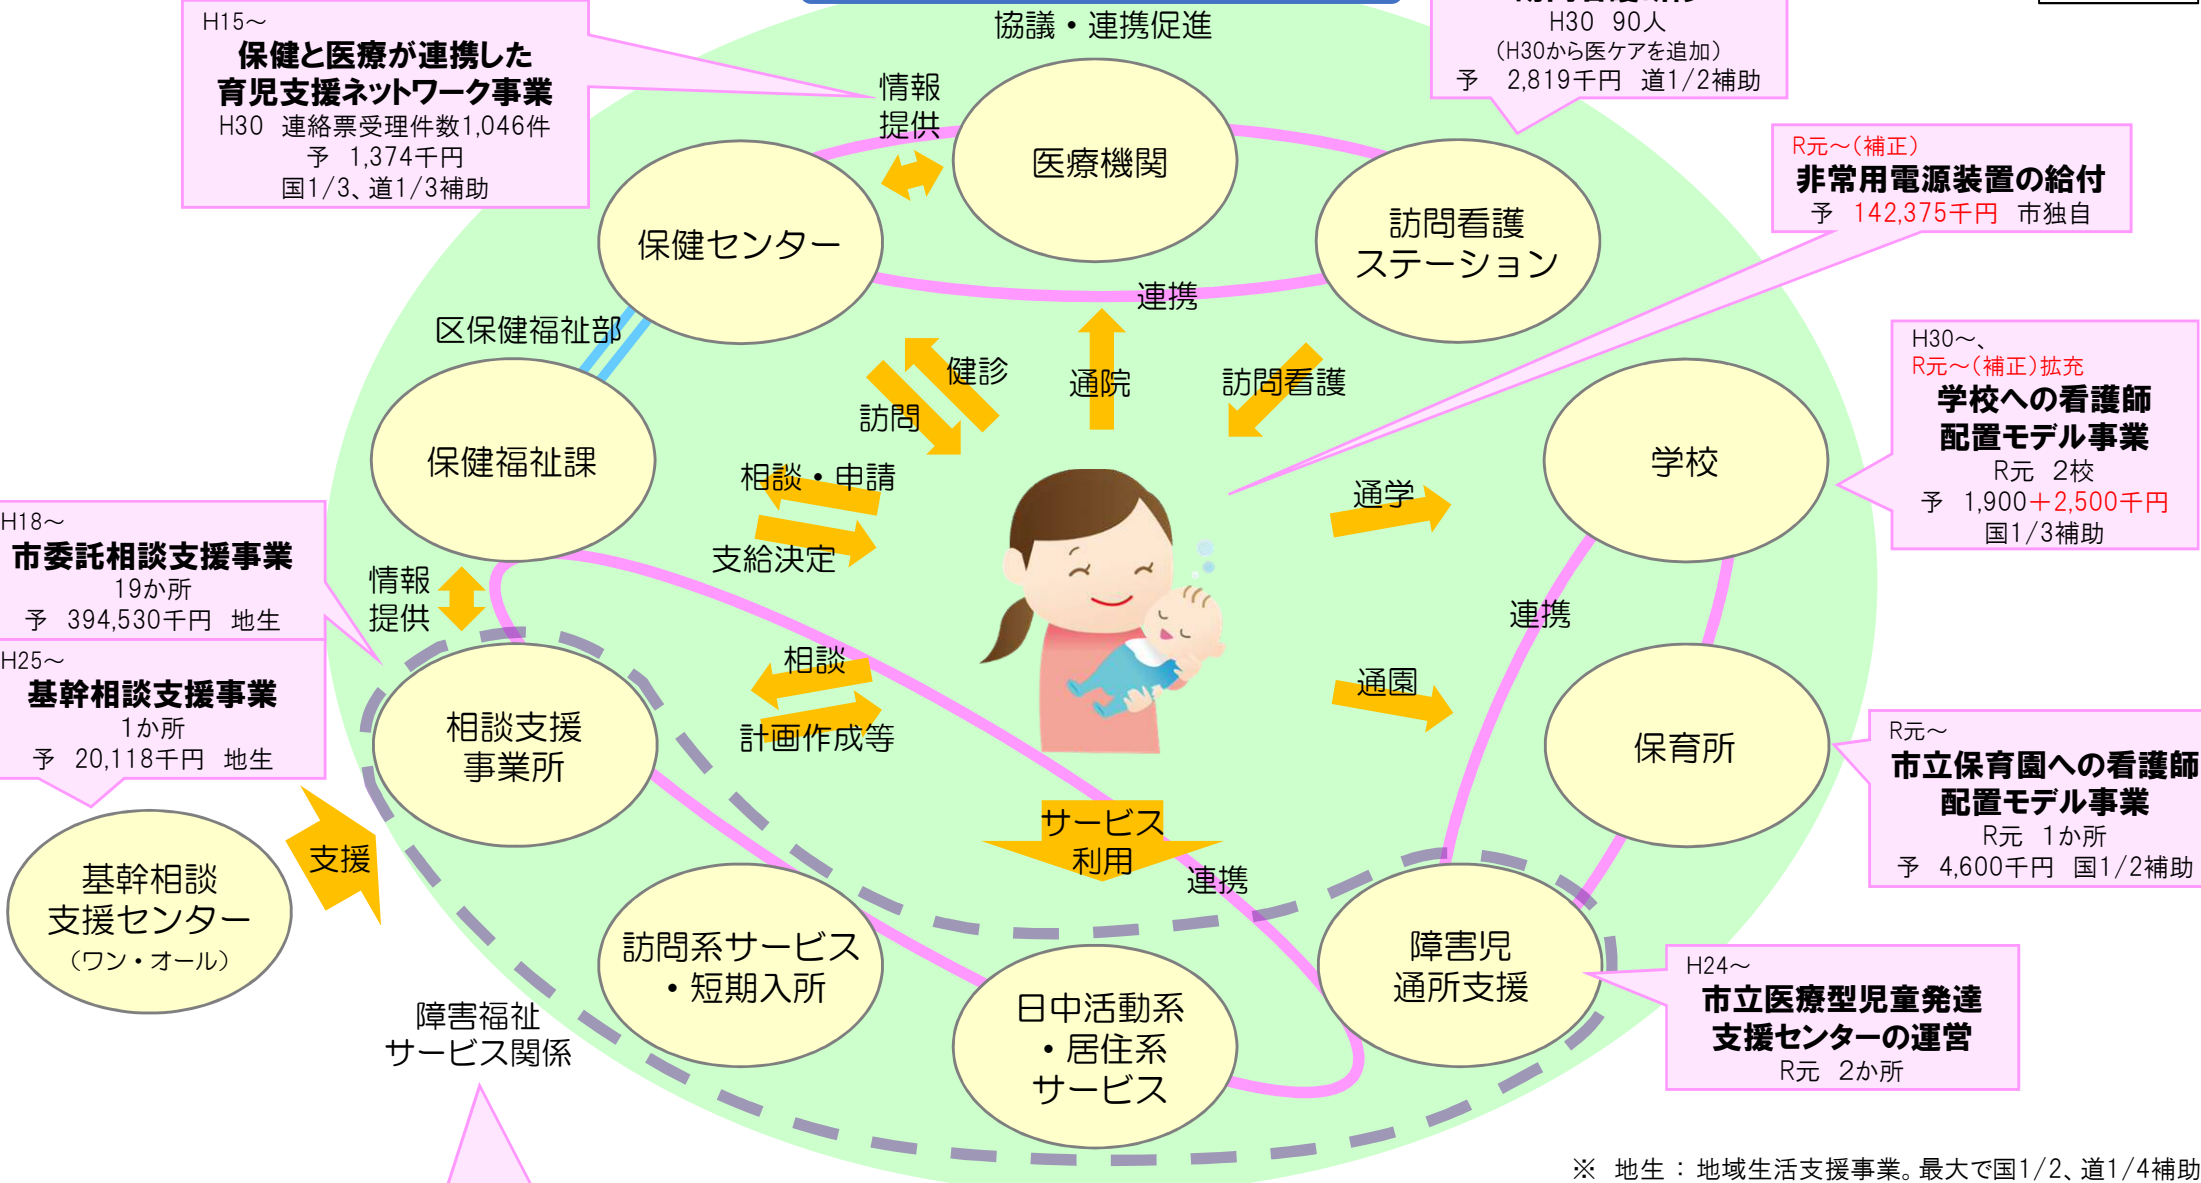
H15～
保健と医療が連携した育児支援ネットワーク事業
H30 連絡票受理件数1,046件
予 1,374千円
国1/3、道1/3補助

協議・連携促進

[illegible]
H30 90人
（H30から医ケアを追加）
予 2,819千円 道1/2補助

R元～（補正）
非常用電源装置の給付
予 142,375千円 市独自

情報提供

医療機関

保健センター

訪問看護ステーション

連携

区保健福祉部

健診

通院

訪問看護

訪問

H30～、
R元～（補正）拡充
学校への看護師配置モデル事業
R元 2校
予 1,900＋2,500千円
国1/3補助

保健福祉課

相談・申請

学校

通学

支給決定

H18～
市委託相談支援事業
19か所
予 394,530千円 地生

情報提供

連携

H25～
基幹相談支援事業
1か所
予 20,118千円 地生

相談

相談支援事業所

通園

計画作成等

保育所

R元～
市立保育園への看護師配置モデル事業
R元 1か所
予 4,600千円 国1/2補助

基幹相談支援センター
（ワン・オール）

支援

サービス利用

連携

訪問系サービス・短期入所

障害児通所支援

H24～
市立医療型児童発達支援センターの運営
R元 2か所

日中活動系・居住系サービス

障害福祉サービス関係

※ 地生：地域生活支援事業。最大で国1/2、道1/4補助